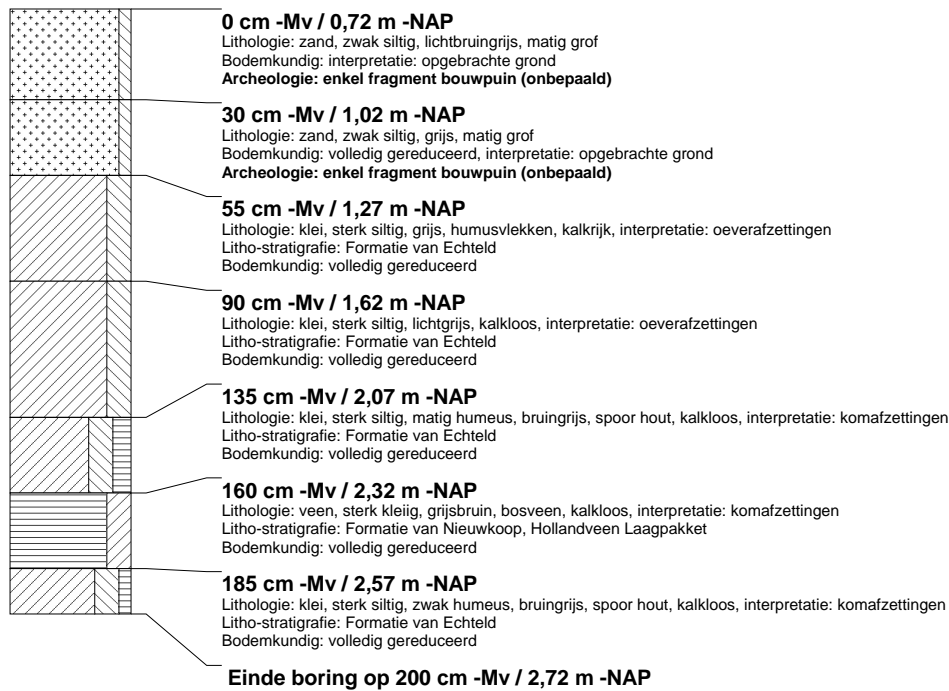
0 cm -Mv / 0,72 m -NAP
Lithologie: zand, zwak siltig, lichtbruingrijs, matig grof
Bodemkundig: interpretatie: opgebrachte grond
Archeologie: enkel fragment bouwpuin (onbepaald)

30 cm -Mv / 1,02 m -NAP
Lithologie: zand, zwak siltig, grijs, matig grof
Bodemkundig: volledig gereduceerd, interpretatie: opgebrachte grond
Archeologie: enkel fragment bouwpuin (onbepaald)

55 cm -Mv / 1,27 m -NAP
Lithologie: klei, sterk siltig, grijs, humusvlekken, kalkrijk, interpretatie: oeverafzettingen
Litho-stratigrafie: Formatie van Echteld
Bodemkundig: volledig gereduceerd

90 cm -Mv / 1,62 m -NAP
Lithologie: klei, sterk siltig, lichtgrijs, kalkloos, interpretatie: oeverafzettingen
Litho-stratigrafie: Formatie van Echteld
Bodemkundig: volledig gereduceerd

135 cm -Mv / 2,07 m -NAP
Lithologie: klei, sterk siltig, matig humeus, bruingrijs, spoor hout, kalkloos, interpretatie: komafzettingen
Litho-stratigrafie: Formatie van Echteld
Bodemkundig: volledig gereduceerd

160 cm -Mv / 2,32 m -NAP
Lithologie: veen, sterk kleiig, grijsbruin, bosveen, kalkloos, interpretatie: komafzettingen
Litho-stratigrafie: Formatie van Nieuwkoop, Hollandveen Laagpakket
Bodemkundig: volledig gereduceerd

185 cm -Mv / 2,57 m -NAP
Lithologie: klei, sterk siltig, zwak humeus, bruingrijs, spoor hout, kalkloos, interpretatie: komafzettingen
Litho-stratigrafie: Formatie van Echteld
Bodemkundig: volledig gereduceerd

Einde boring op 200 cm -Mv / 2,72 m -NAP